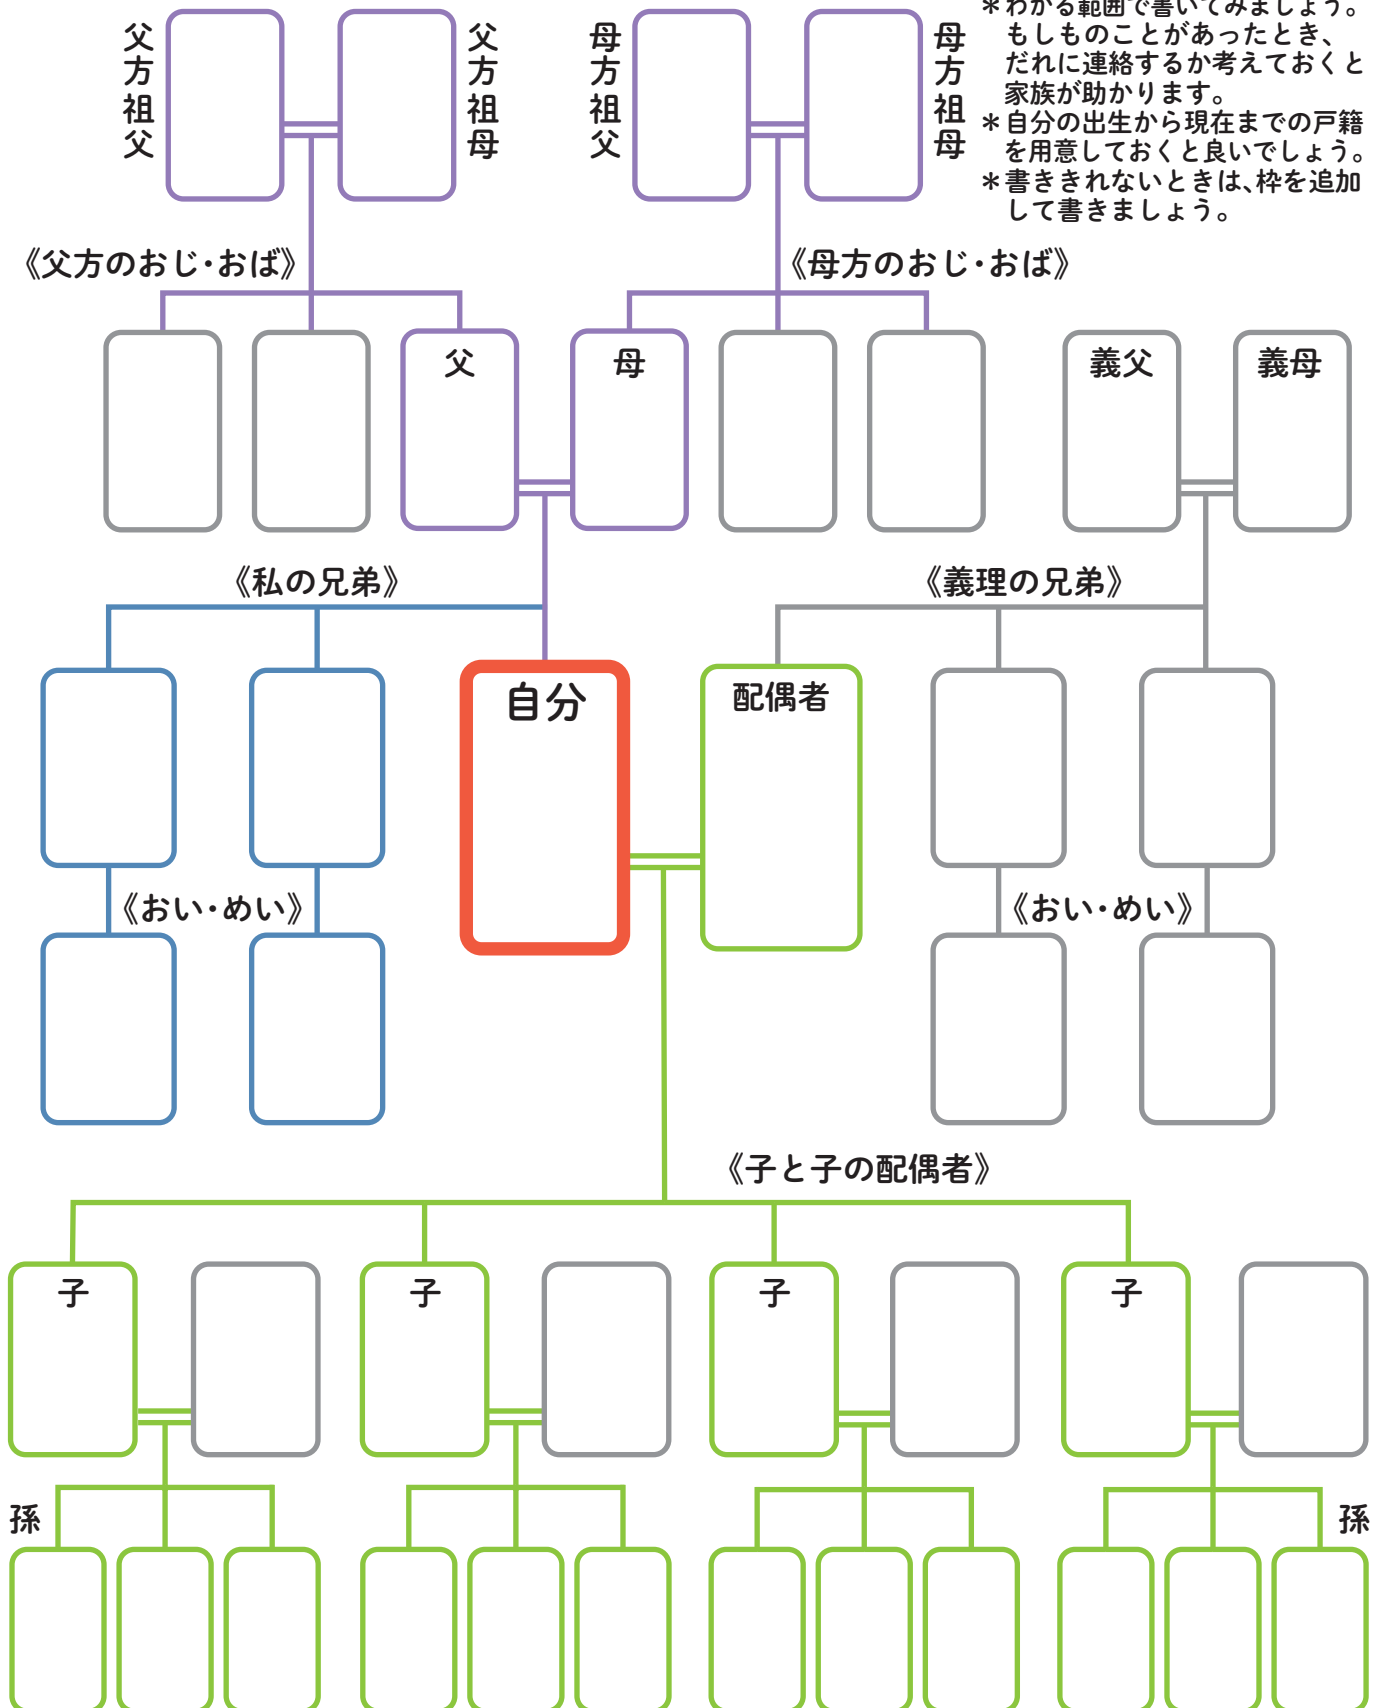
父方祖父

父方祖母

母方祖父

母方祖母

＊わかる範囲で書いてみましょう。もしものことがあったとき、だれに連絡するか考えておくと家族が助かります。
＊自分の出生から現在までの戸籍を用意しておくと良いでしょう。
＊書ききれないときは、枠を追加して書きましょう。

《父方のおじ・おば》

《母方のおじ・おば》

父

母

義父

義母

《私の兄弟》

《義理の兄弟》

自分

配偶者

《おい・めい》

《おい・めい》

《子と子の配偶者》

子

子

子

子

孫

孫